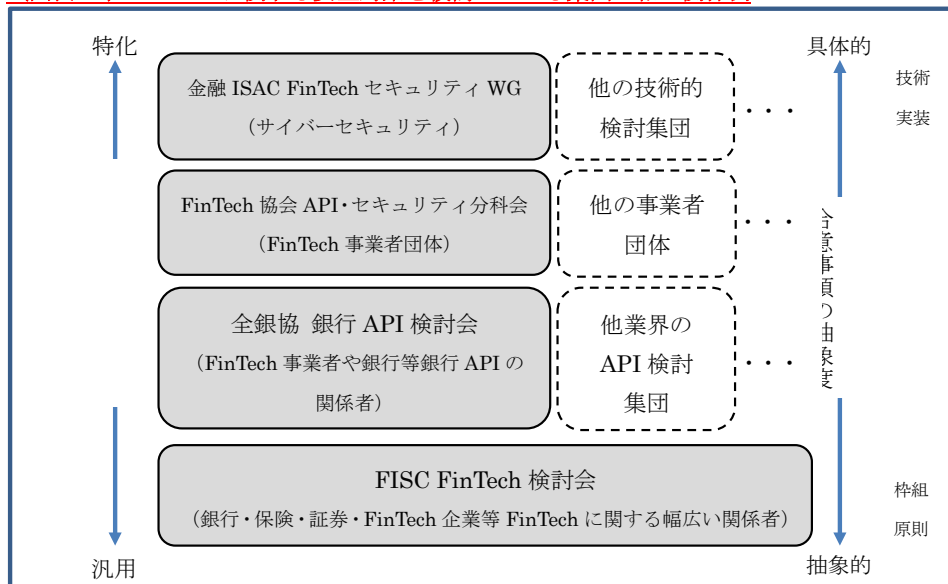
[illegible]

特化

具体的

技術

実装

金融 ISAC FinTech セキュリティ WG

（サイバーセキュリティ）

他の技術的検討集団

・・・

FinTech 協会 API・セキュリティ分科会

（FinTech 事業者団体）

他の事業者団体

・・・

全銀協　銀行 API 検討会

（FinTech 事業者や銀行等銀行 API の関係者）

他業界の API 検討集団

・・・

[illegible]

FISC FinTech 検討会

（銀行・保険・証券・FinTech 企業等 FinTech に関する幅広い関係者）

枠組

原則

汎用

抽象的